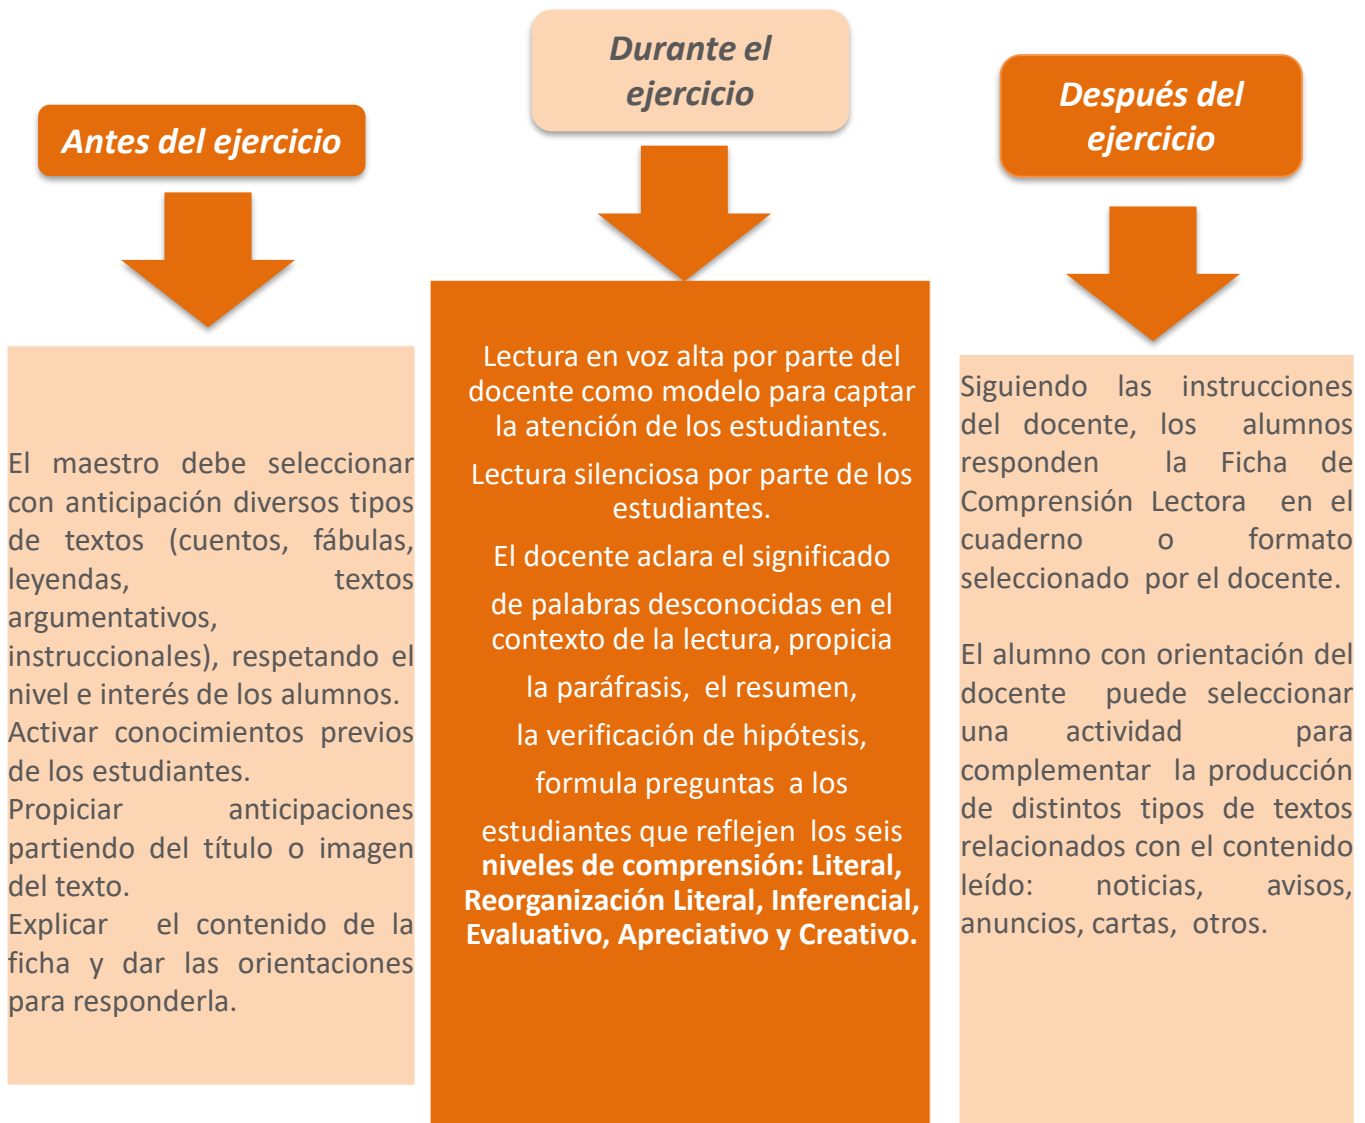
Antes del ejercicio

El maestro debe seleccionar con anticipación diversos tipos de textos (cuentos, fábulas, leyendas, textos argumentativos, instruccionales), respetando el nivel e interés de los alumnos.
Activar conocimientos previos de los estudiantes.
Propiciar anticipaciones partiendo del título o imagen del texto.
Explicar el contenido de la ficha y dar las orientaciones para responderla.

Durante el ejercicio

Lectura en voz alta por parte del docente como modelo para captar la atención de los estudiantes.

Lectura silenciosa por parte de los estudiantes.

El docente aclara el significado

de palabras desconocidas en el contexto de la lectura, propicia

la paráfrasis, el resumen,

la verificación de hipótesis,

formula preguntas a los

estudiantes que reflejen los seis **niveles de comprensión: Literal, Reorganización Literal, Inferencial, Evaluativo, Apreciativo y Creativo.**

Después del ejercicio

Siguiendo las instrucciones del docente, los alumnos responden la Ficha de Comprensión Lectora en el cuaderno o formato seleccionado por el docente.

El alumno con orientación del docente puede seleccionar una actividad para complementar la producción de distintos tipos de textos relacionados con el contenido leído: noticias, avisos, anuncios, cartas, otros.